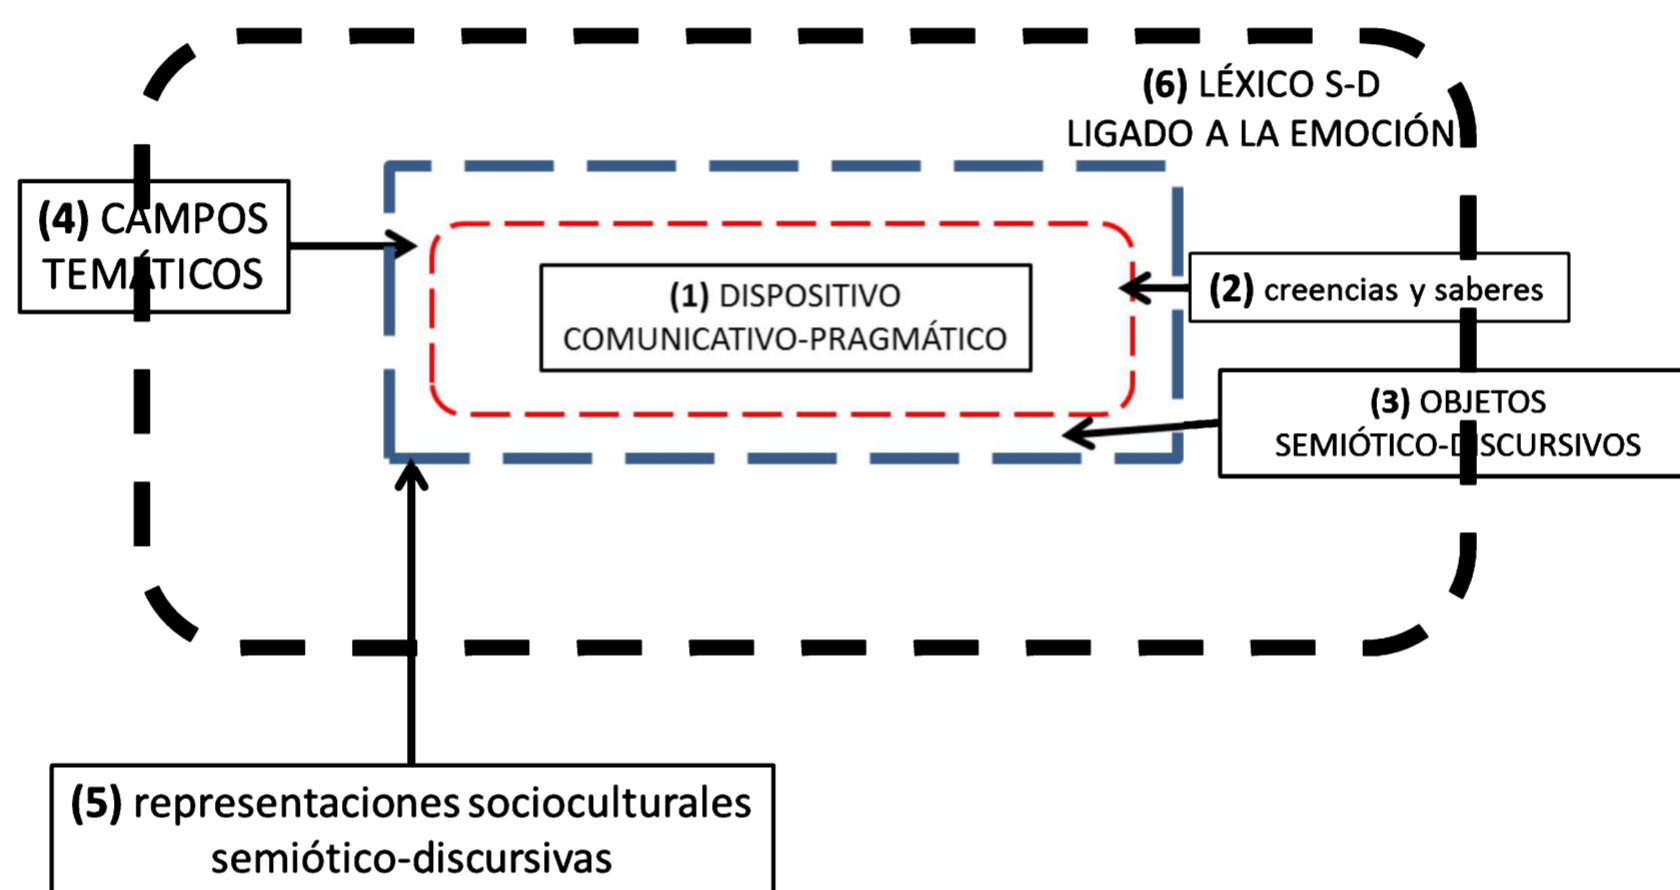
(6) LÉXICO S-D
LIGADO A LA EMOCIÓN

(4) CAMPOS TEMÁTICOS

(1) DISPOSITIVO COMUNICATIVO-PRAGMÁTICO

(2) creencias y saberes

(3) OBJETOS SEMIÓTICO-DISCURSIVOS

(5) representaciones socioculturales semiótico-discursivas